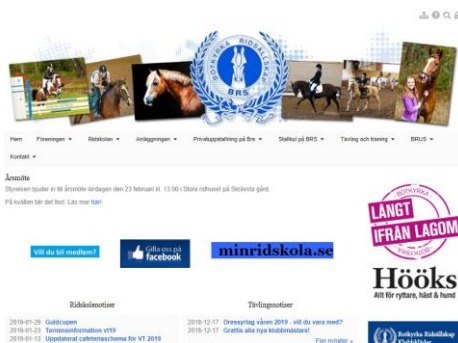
BOTKYRKA RIDSÄLLSKAP
BRS

Hem Föreningen ▾ Ridskolan ▾ Anläggningen ▾ Privatuppstallning på Brs ▾ Stallkul på BRS ▾ Tävling och träning ▾ BRUS ▾ Kontakt ▾

Årsmöte
Styrelsen bjuder in till årsmöte lördagen den 23 februari kl. 13.00 i Stora ridhuset på Skränsta gård.

På kvällen blir det fest. Läs mer här!

Vill du bli medlem?

Gilla oss på facebook

minridskola.se

BOTKYRKA
LÅNGT IFRÅN LAGOM
Hööks
Allt för ryttare, häst & hund

Ridskolenotiser
2019-01-28 Guldcupen
2019-01-23 Terminsinformation vt19
2019-01-13 Uppdaterat cafeteriaschema för VT 2019

Tävlingsnotiser
2018-12-17 Dressyrlag våren 2019 - vill du vara med?
2018-12-17 Grattis alla nya klubbmästare!
Fler nyheter »

Botkyrka Ridsällskap Klubbshop